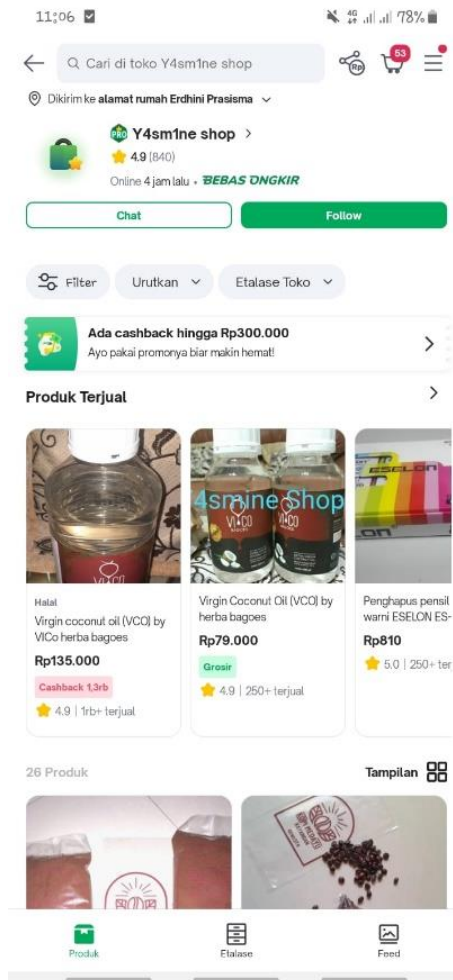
11:06 78%

Cari di toko Y4sm1ne shop

53

Dikirim ke alamat rumah Erdhini Prasisma

PRO Y4sm1ne shop >
4.9 (840)
Online 4 jam lalu • BEBAS ONGKIR

Chat
Follow

Filter
Urutkan
Etalase Toko

Ada cashback hingga Rp300.000
Ayo pakai promonya biar makin hemat!

Produk Terjual

VICO

Halal
Virgin coconut oil (VCO) by ViCo herba bagoes
Rp135.000
Cashback 1,3rb
4.9 | 1rb+ terjual

4smine Shop
VICO

Virgin Coconut Oil (VCO) by herba bagoes
Rp79.000
Grosir
4.9 | 250+ terjual

ESELON

Penghapus pensil warni ESELON ES-
Rp810
5.0 | 250+ ter

26 Produk

Tampilan

Produk
Etalase
Feed